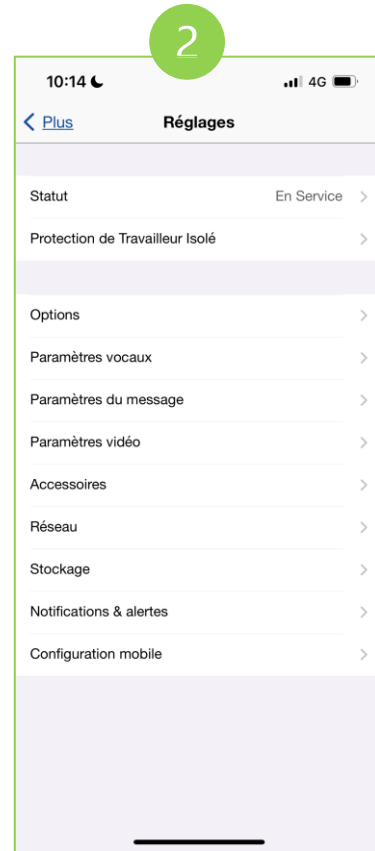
2

10:14 4G

< Plus Réglages

Statut En Service >

Protection de Travailleur Isolé >

Options >

Paramètres vocaux >

Paramètres du message >

Paramètres vidéo >

Accessoires >

Réseau >

Stockage >

Notifications & alertes >

Configuration mobile >